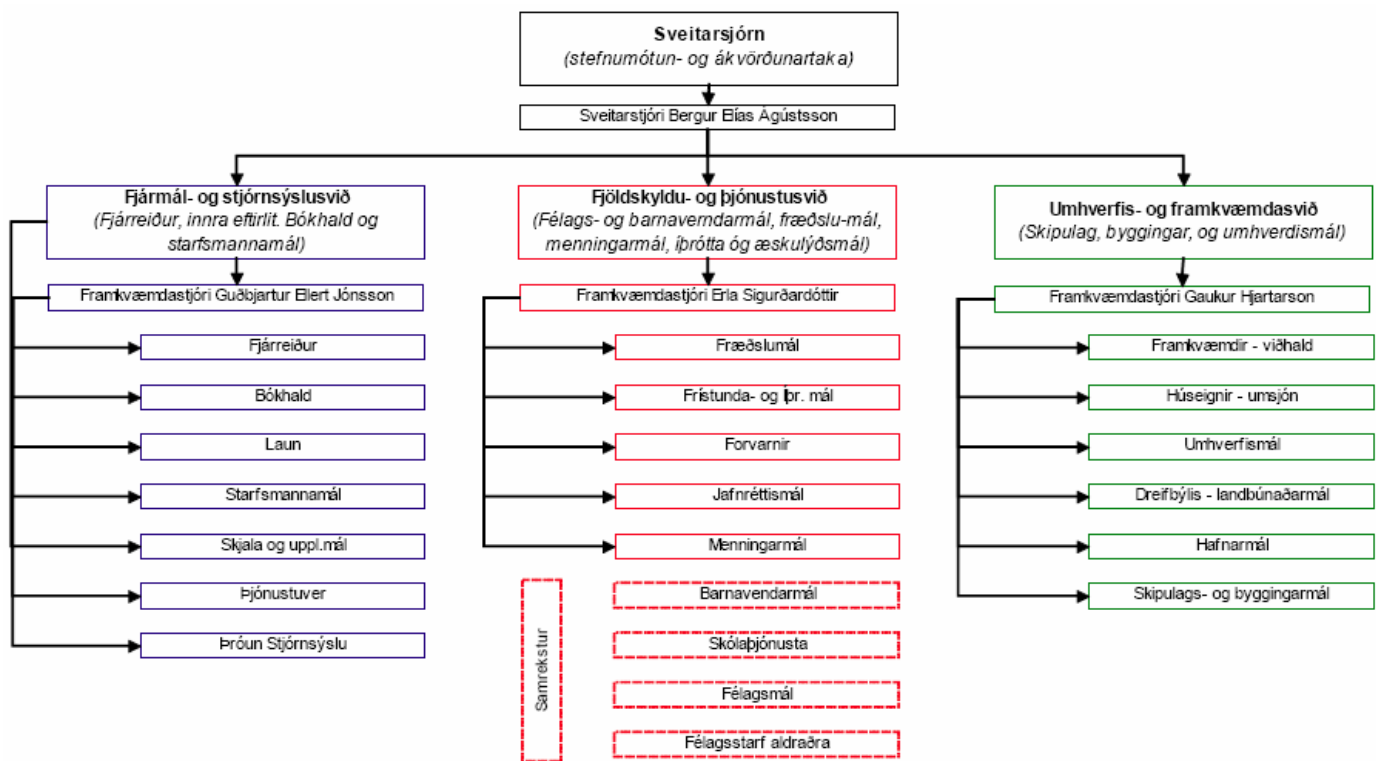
Sveitarsjórn
(stefnumótun- og ákvörðunartaka)

Sveitarstjóri Bergur Elías Ágústsson

Fjármál- og stjórnsýslusvið
(Fjárreiður, innra eftirlit. Bókhald og starfsmannamál)

Framkvæmdastjóri Guðbjartur Ellert Jónsson

Fjárreiður

Bókhald

Laun

Starfsmannamál

Skjala og uppl.mál

Þjónustuver

Þróun Stjórnsýslu

Fjöldskyldu- og þjónustusvið
(Félags- og barnaverndarmál, fræðslu-mál, menningarmál, íþrótta óg æskulýðsmál)

Framkvæmdastjóri Erla Sigurðardóttir

Fræðslumál

Frístunda- og íþr. mál

Forvarnir

Jafnréttismál

Menningarmál

Samrekstur

Barnavendarmál

Skólaþjónusta

Félagsmál

Félagsstarf aldraðra

Umhverfis- og framkvæmdasvið
(Skipulag, byggingar, og umhverdismál)

Framkvæmdastjóri Gaukur Hjartarson

Framkvæmdir - viðhald

Húseignir - umsjón

Umhverfismál

Dreifbýlis - landbúnaðarmál

Hafnarmál

Skipulags- og byggingarmál